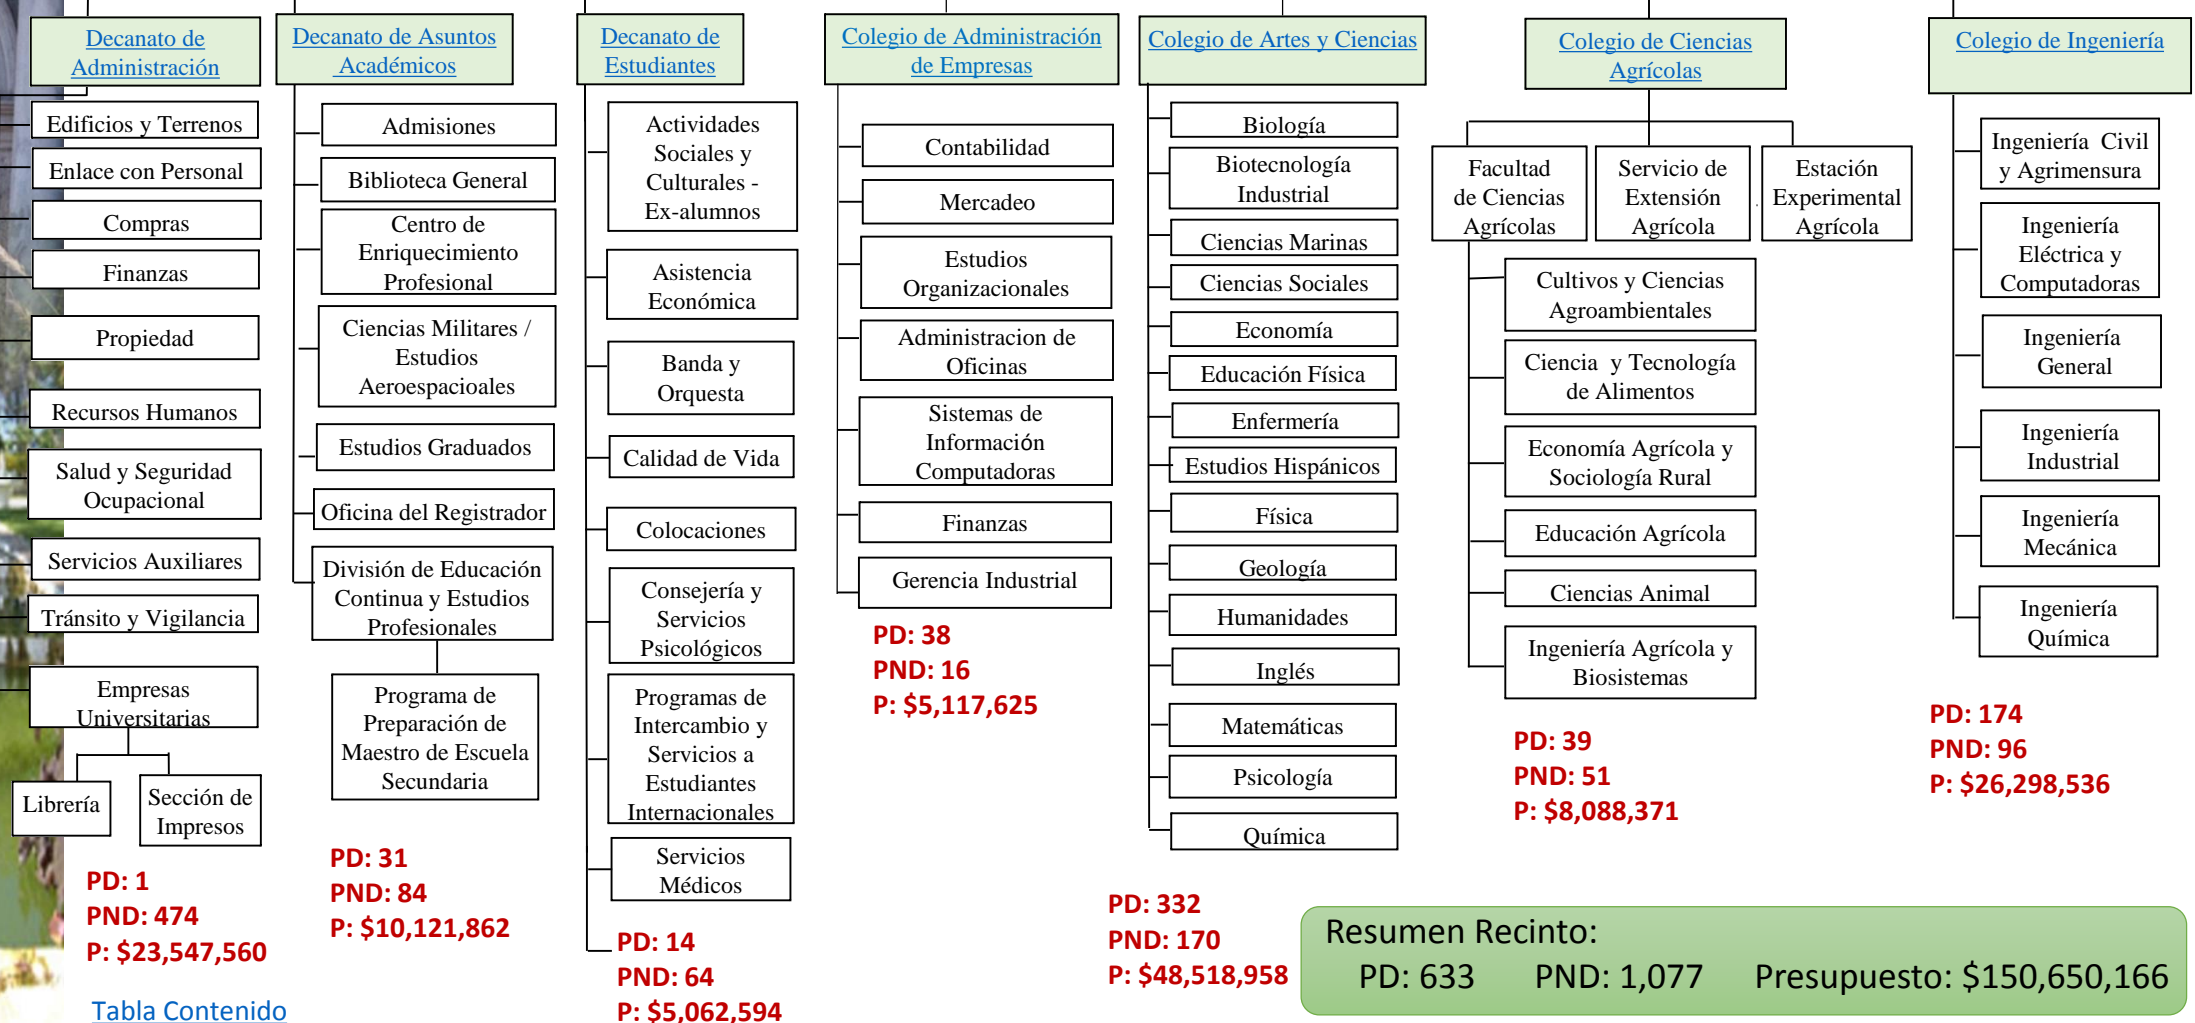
Decanato de Administración

Edificios y Terrenos
Enlace con Personal
Compras
Finanzas
Propiedad
Recursos Humanos
Salud y Seguridad Ocupacional
Servicios Auxiliares
Tránsito y Vigilancia
Empresas Universitarias
Librería
Sección de Impresos

PD: 1
PND: 474
P: $23,547,560

Tabla Contenido

Decanato de Asuntos Académicos

Admisiones
Biblioteca General
Centro de Enriquecimiento Profesional
Ciencias Militares / Estudios Aeroespacioales
Estudios Graduados
Oficina del Registrador
División de Educación Continua y Estudios Profesionales
Programa de Preparación de Maestro de Escuela Secundaria

PD: 31
PND: 84
P: $10,121,862

Decanato de Estudiantes

Actividades Sociales y Culturales - Ex-alumnos
Asistencia Económica
Banda y Orquesta
Calidad de Vida
Colocaciones
Consejería y Servicios Psicológicos
Programas de Intercambio y Servicios a Estudiantes Internacionales
Servicios Médicos

PD: 14
PND: 64
P: $5,062,594

Colegio de Administración de Empresas

Contabilidad
Mercadeo
Estudios Organizacionales
Administracion de Oficinas
Sistemas de Información Computadoras
Finanzas
Gerencia Industrial

PD: 38
PND: 16
P: $5,117,625

Colegio de Artes y Ciencias

Biología
Biotecnología Industrial
Ciencias Marinas
Ciencias Sociales
Economía
Educación Física
Enfermería
Estudios Hispánicos
Física
Geología
Humanidades
Inglés
Matemáticas
Psicología
Química

PD: 332
PND: 170
P: $48,518,958

Colegio de Ciencias Agrícolas

Facultad de Ciencias Agrícolas
Servicio de Extensión Agrícola
Estación Experimental Agrícola
Cultivos y Ciencias Agroambientales
Ciencia y Tecnología de Alimentos
Economía Agrícola y Sociología Rural
Educación Agrícola
Ciencias Animal
Ingeniería Agrícola y Biosistemas

PD: 39
PND: 51
P: $8,088,371

Colegio de Ingeniería

Ingeniería Civil y Agrimensura
Ingeniería Eléctrica y Computadoras
Ingeniería General
Ingeniería Industrial
Ingeniería Mecánica
Ingeniería Química

PD: 174
PND: 96
P: $26,298,536

Resumen Recinto:
PD: 633 PND: 1,077 Presupuesto: $150,650,166